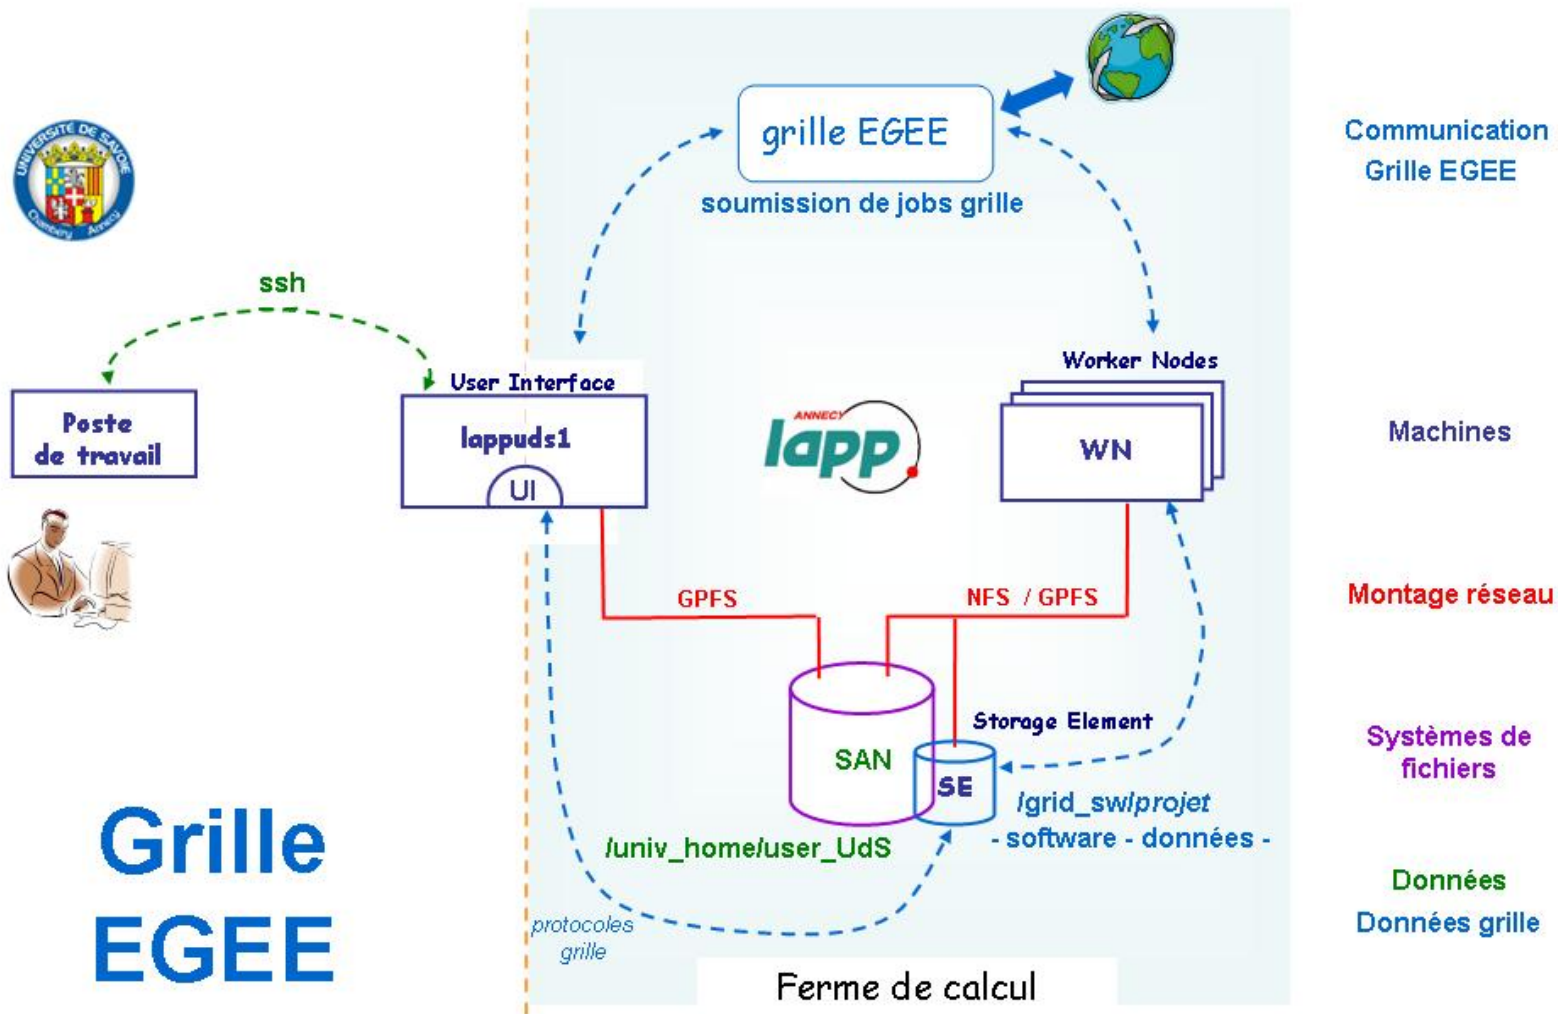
UNIVERSITÉ DE SAVOIE
Chambéry Annecy

grille EGEE

soumission de jobs grille

Communication
Grille EGEE

ssh

User Interface

Worker Nodes

Poste
de travail

lappuds1

UI

ANNECY
lapp

WN

Machines

GPFS

NFS / GPFS

Montage réseau

SAN

Storage Element

SE

Systèmes de
fichiers

/grid_sw/projet
- software - données -

/univ_home/user_UdS

Données
Données grille

Grille
EGEE

protocoles
grille

Ferme de calcul